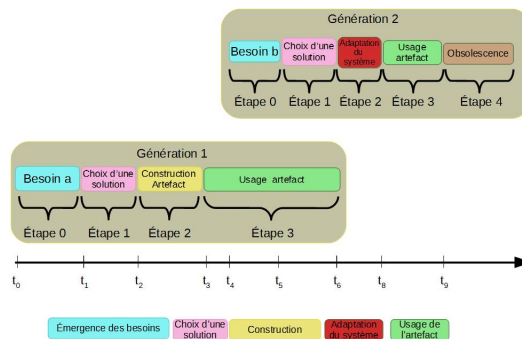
Génération 2

Besoin b

Choix d'une solution

Adaptation du système

Usage artefact

Obsolescence

Étape 0 Étape 1 Étape 2 Étape 3 Étape 4

Génération 1

Besoin a

Choix d'une solution

Construction Artefact

Usage artefact

Étape 0 Étape 1 Étape 2 Étape 3

$t_0$ $t_1$ $t_2$ $t_3$ $t_4$ $t_5$ $t_6$ $t_8$ $t_9$

Émergence des besoins

Choix d'une solution

Construction

Adaptation du système

Usage de l'artefact